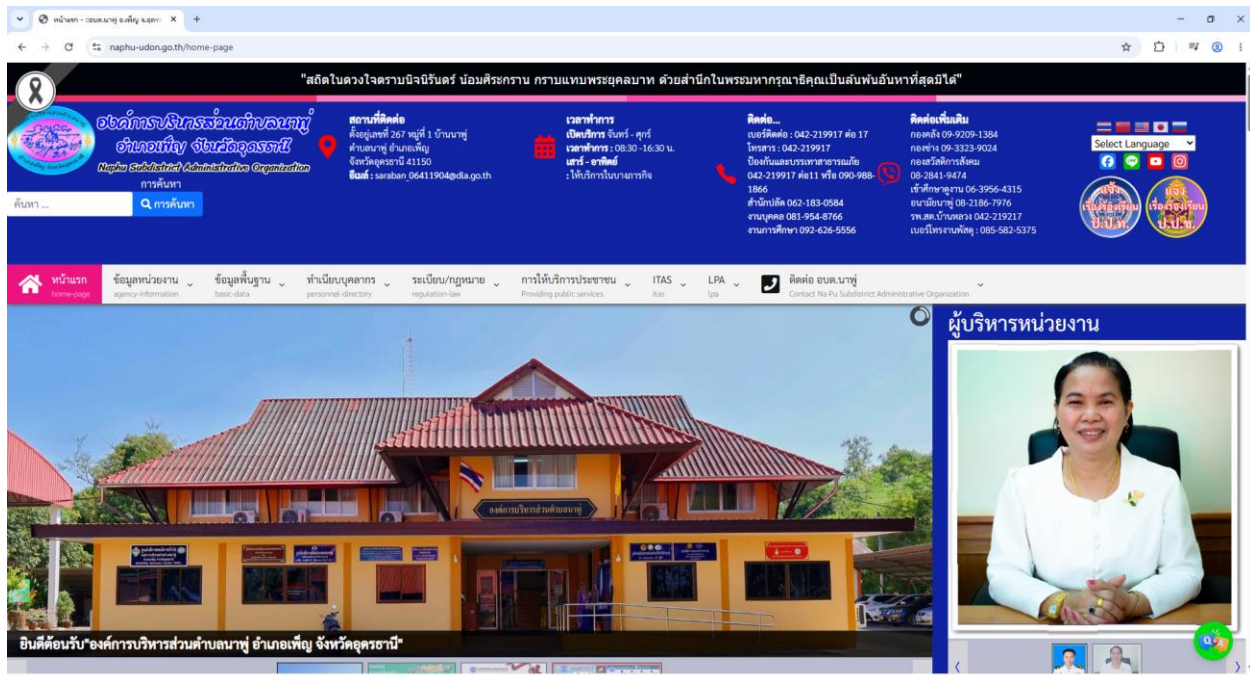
หน้าแรก - อบต.นาพู่ อ.เพ็ญ จ.อุดร ×
naphu-udon.go.th/home-page

"สถิตในดวงใจตราบนิจนิรันดร์ น้อมศิระกราน กราบแทบพระยุคลบาท ด้วยสำนึกในพระมหากรุณาธิคุณเป็นล้นพ้นอันหาที่สุดมิได้"

องค์การบริหารส่วนตำบลนาพู่
อำเภอเพ็ญ จังหวัดอุดรธานี
Naphu Subdistrict Administrative Organization

การค้นหา
ค้นหา ...
การค้นหา

สถานที่ติดต่อ
ตั้งอยู่เลขที่ 267 หมู่ที่ 1 บ้านนาพู่ ตำบลนาพู่ อำเภอเพ็ญ จังหวัดอุดรธานี 41150
อีเมล์ : saraban 06411904@dla.go.th

เวลาทำการ
เปิดบริการ จันทร์ - ศุกร์
เวลาทำการ : 08:30 -16:30 น.
เสาร์ - อาทิตย์
: ให้บริการในบางภารกิจ

ติดต่อ...
เบอร์ติดต่อ : 042-219917 ต่อ 17
โทรสาร : 042-219917
ป้องกันและบรรเทาสาธารณภัย 042-219917 ต่อ11 หรือ 090-988-1866
สำนักปลัด 062-183-0584
งานบุคคล 081-954-8766
งานการศึกษา 092-626-5556

ติดต่อเพิ่มเติม
กองคลัง 09-9209-1384
กองช่าง 09-3323-9024
กองสวัสดิการสังคม 08-2841-9474
เข้าศึกษาดูงาน 06-3956-4315
อนามัยนาพู่ 08-2186-7976
รพ.สต.บ้านหลวง 042-219217
เบอร์โทรงานพัสดุ : 085-582-5375

Select Language

แจ้งเรื่องร้องเรียน ป.ป.ท.
แจ้งเรื่องร้องเรียน ป.ป.ช.

หน้าแรก home-page
ข้อมูลหน่วยงาน agency-information
ข้อมูลพื้นฐาน basic-data
ทำเนียบบุคลากร personnel-directory
ระเบียบ/กฎหมาย regulation-law
การให้บริการประชาชน Providing public services
ITAS itas
LPA lpa
ติดต่อ อบต.นาพู่ Contact Na Pu Subdistrict Administrative Organization

องค์การบริหารส่วนตำบลนาพู่

ยินดีต้อนรับ"องค์การบริหารส่วนตำบลนาพู่ อำเภอเพ็ญ จังหวัดอุดรธานี"

ผู้บริหารหน่วยงาน